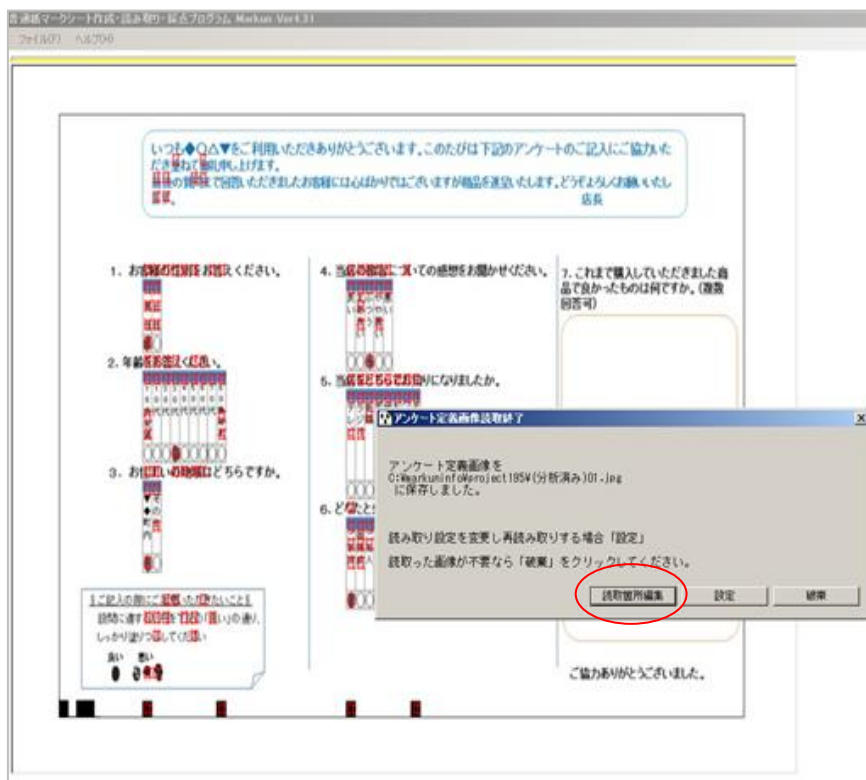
普通紙マークシート作成・読み取り・採点プログラム Markun Ver4.31
ファイル(F) ヘルプ(H)

いつも◆○△▼をご利用いただきありがとうございます。このたびは下記のアンケートのご記入にご協力いただきますようお願い申し上げます。
最後の質問まで回答いただきましたお客様には心ばかりではございますが粗品を進呈いたします。どうぞよろしくお願いいたします。
店長

1. お客様の性別をお答えください。

2. 年齢をお答えください。

3. お住まいの地域はどちらですか。

4. 当店の商品についての感想をお聞かせください。

5. 当店をどちらでお知りになりましたか。

6. ど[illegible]

7. これまで購入していただきました商品で良かったものは何ですか。(複数回答可)

ご記入の際にご注意いただきたいこと
設問に適する回答を下記の「良い」の通り、しっかり塗りつぶしてください。
良い 悪い

ご協力ありがとうございました。

アンケート定義画像読取終了
アンケート定義画像を
C:¥markuninfo¥project185¥(分析済み)01.jpg
に保存しました。

読み取り設定を変更し再読み取りする場合「設定」
読取った画像が不要なら「破棄」をクリックしてください。

読取箇所編集
設定
破棄